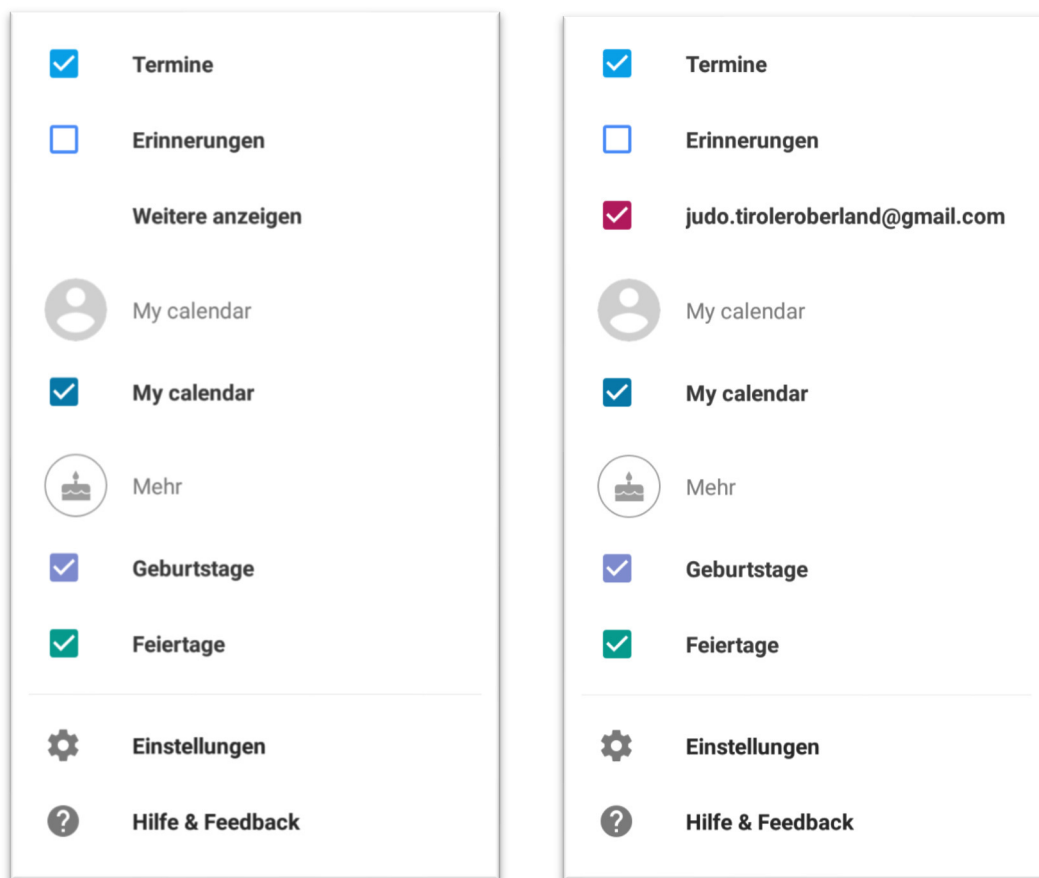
Termine

Erinnerungen

Weitere anzeigen

My calendar

My calendar

Mehr

Geburtstage

Feiertage

Einstellungen

Hilfe & Feedback

Termine

Erinnerungen

judo.tiroleroberland@gmail.com

My calendar

My calendar

Mehr

Geburtstage

Feiertage

Einstellungen

Hilfe & Feedback